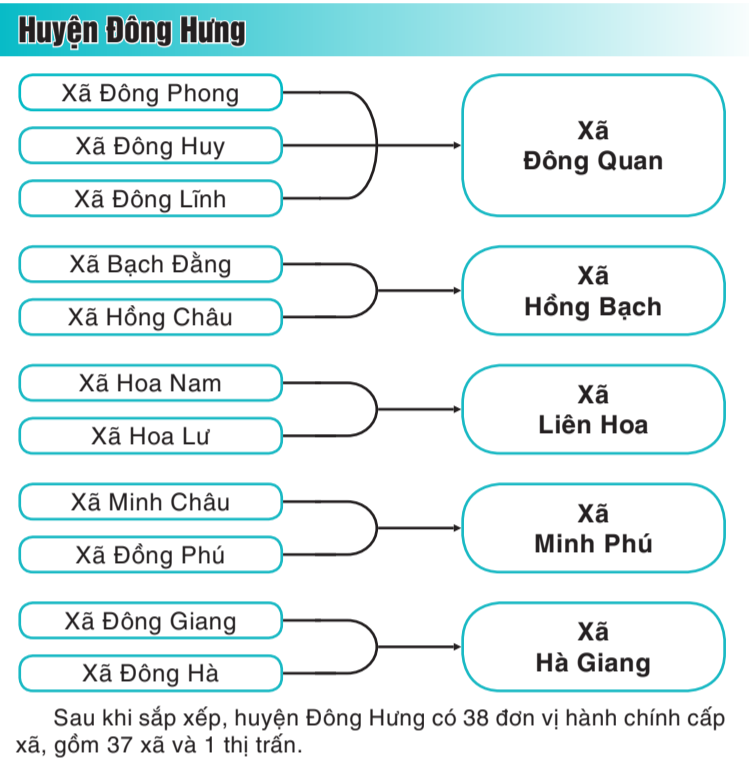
Huyện Đông Hưng

Xã Đông Phong

Xã Đông Huy

Xã Đông Lĩnh

Xã
Đông Quan

Xã Bạch Đằng

Xã Hồng Châu

Xã
Hồng Bạch

Xã Hoa Nam

Xã Hoa Lư

Xã
Liên Hoa

Xã Minh Châu

Xã Đồng Phú

Xã
Minh Phú

Xã Đông Giang

Xã Đông Hà

Xã
Hà Giang

Sau khi sắp xếp, huyện Đông Hưng có 38 đơn vị hành chính cấp xã, gồm 37 xã và 1 thị trấn.